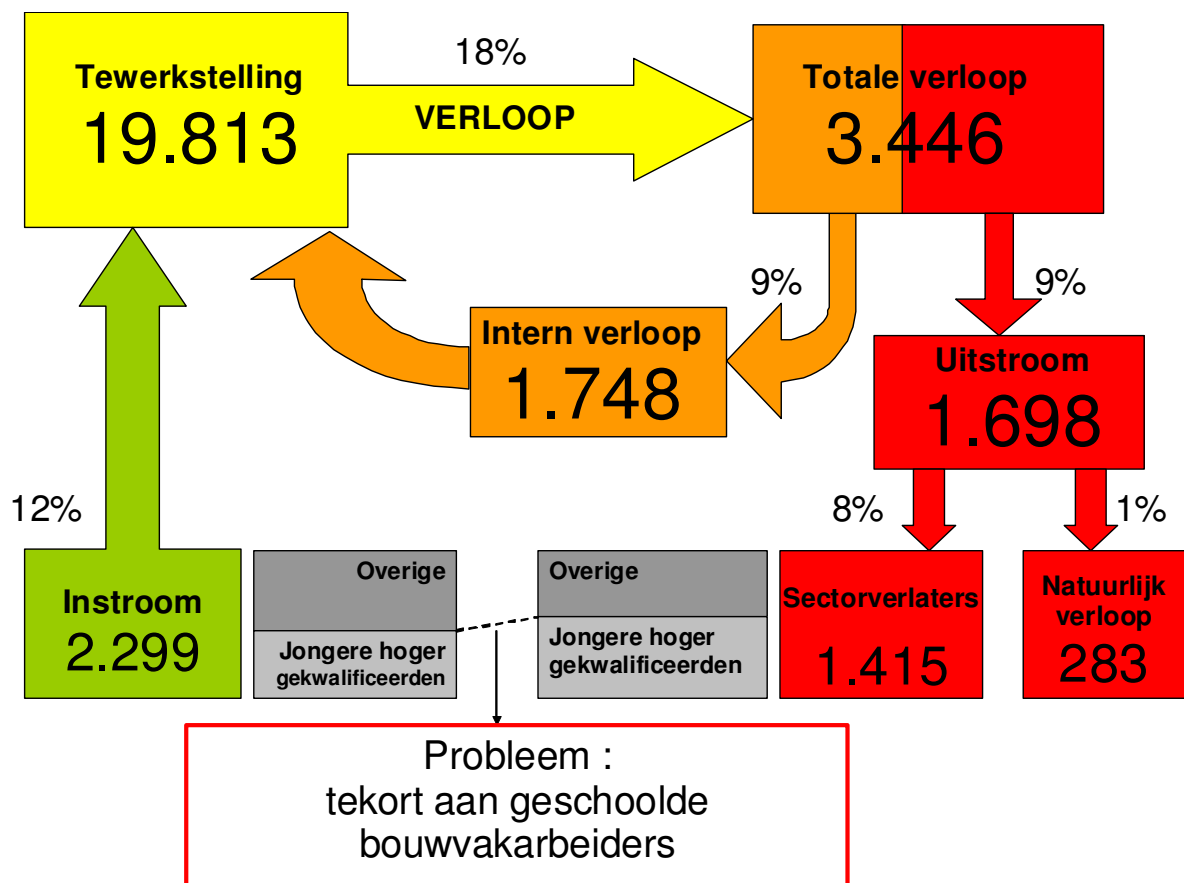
Tewerkstelling
19.813

18%
VERLOOP

Totale verloop
3.446

9%

9%

Intern verloop
1.748

Uitstroom
1.698

12%

8%

1%

Instroom
2.299

Overige
Jongere hoger gekwalificeerden

Overige
Jongere hoger gekwalificeerden

Sectorverlaters
1.415

Natuurlijk verloop
283

Probleem :
tekort aan geschoolde bouwvakarbeiders